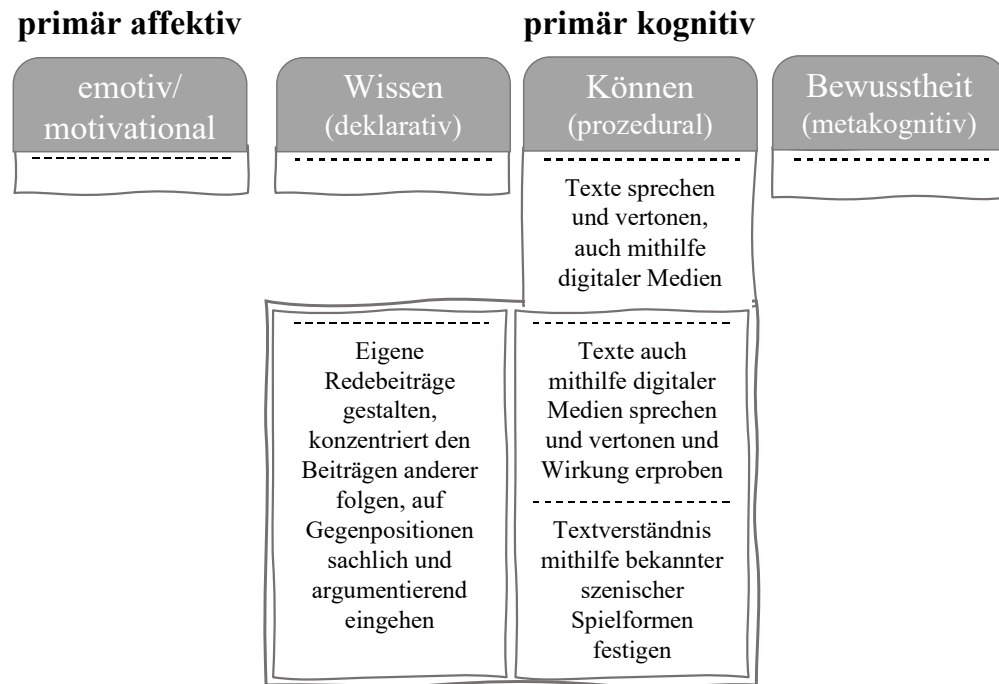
primär affektiv

primär kognitiv

emotiv/ motivational

Wissen (deklarativ)

Können (prozedural)

Bewusstheit (metakognitiv)

Texte sprechen und vertonen, auch mithilfe digitaler Medien

Eigene Redebeiträge gestalten, konzentriert den Beiträgen anderer folgen, auf Gegenpositionen sachlich und argumentierend eingehen

Texte auch mithilfe digitaler Medien sprechen und vertonen und Wirkung erproben

Textverständnis mithilfe bekannter szenischer Spielformen festigen